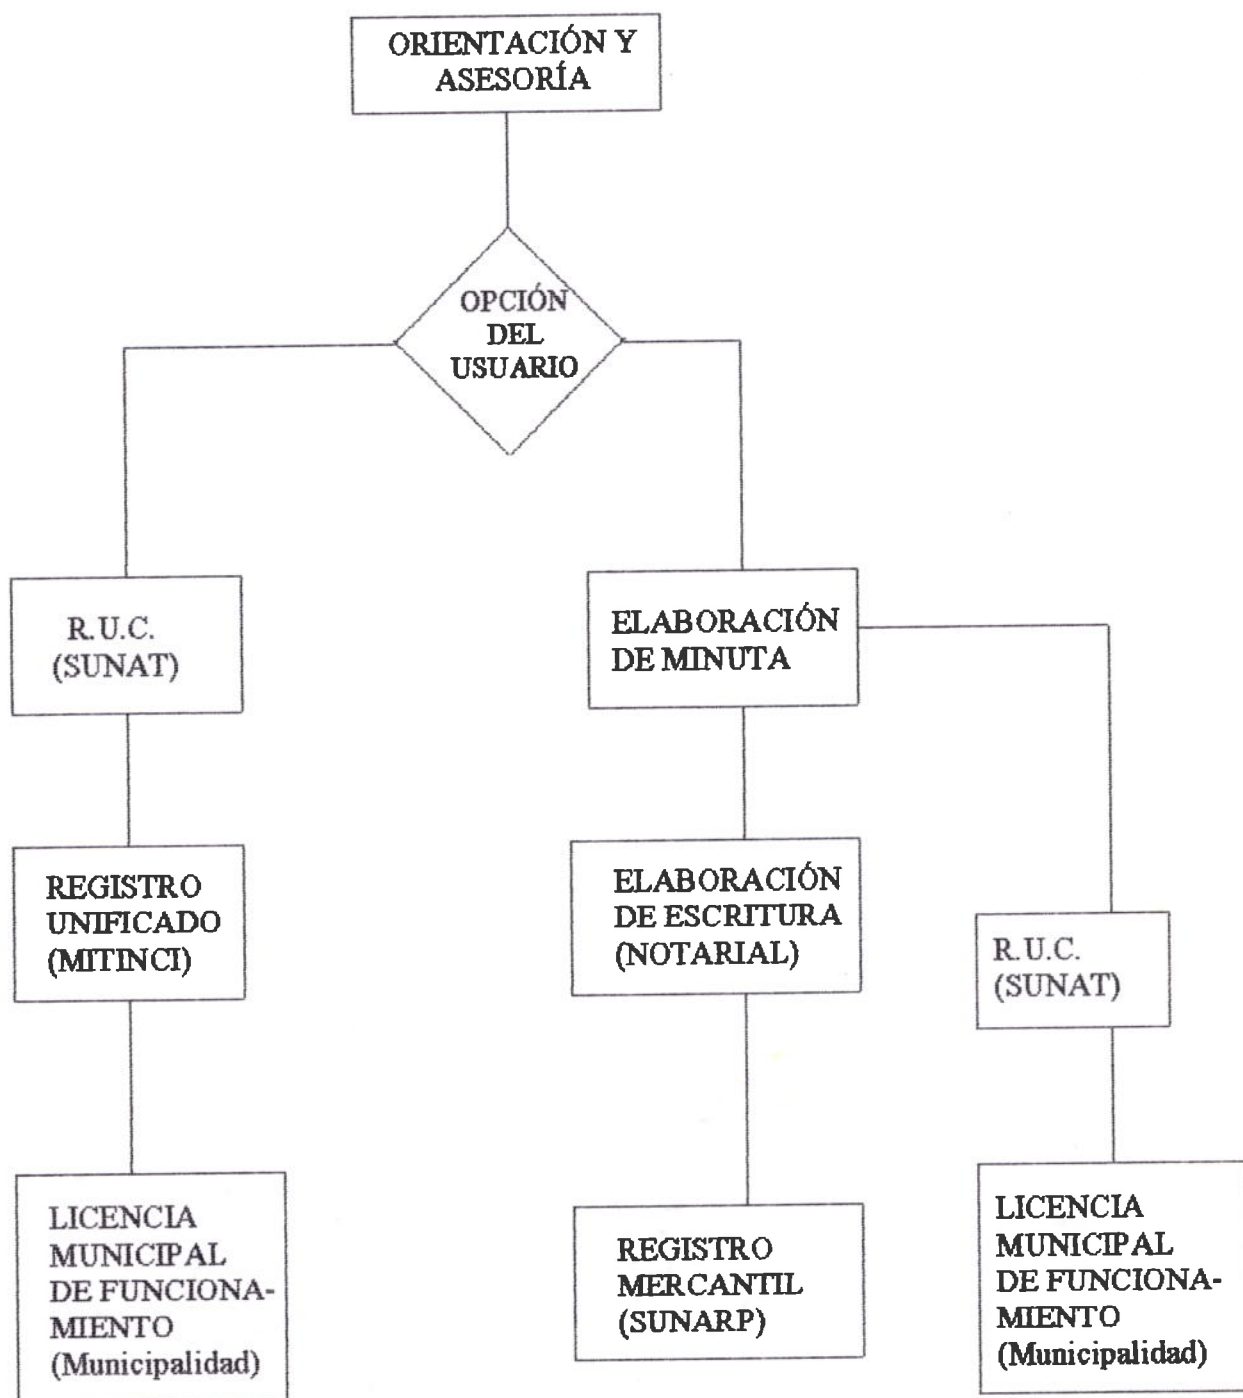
ORIENTACIÓN Y ASESORÍA

OPCIÓN DEL USUARIO

R.U.C. (SUNAT)

REGISTRO UNIFICADO (MITINCI)

LICENCIA MUNICIPAL DE FUNCIONAMIENTO (Municipalidad)

ELABORACIÓN DE MINUTA

ELABORACIÓN DE ESCRITURA (NOTARIAL)

REGISTRO MERCANTIL (SUNARP)

R.U.C. (SUNAT)

LICENCIA MUNICIPAL DE FUNCIONAMIENTO (Municipalidad)